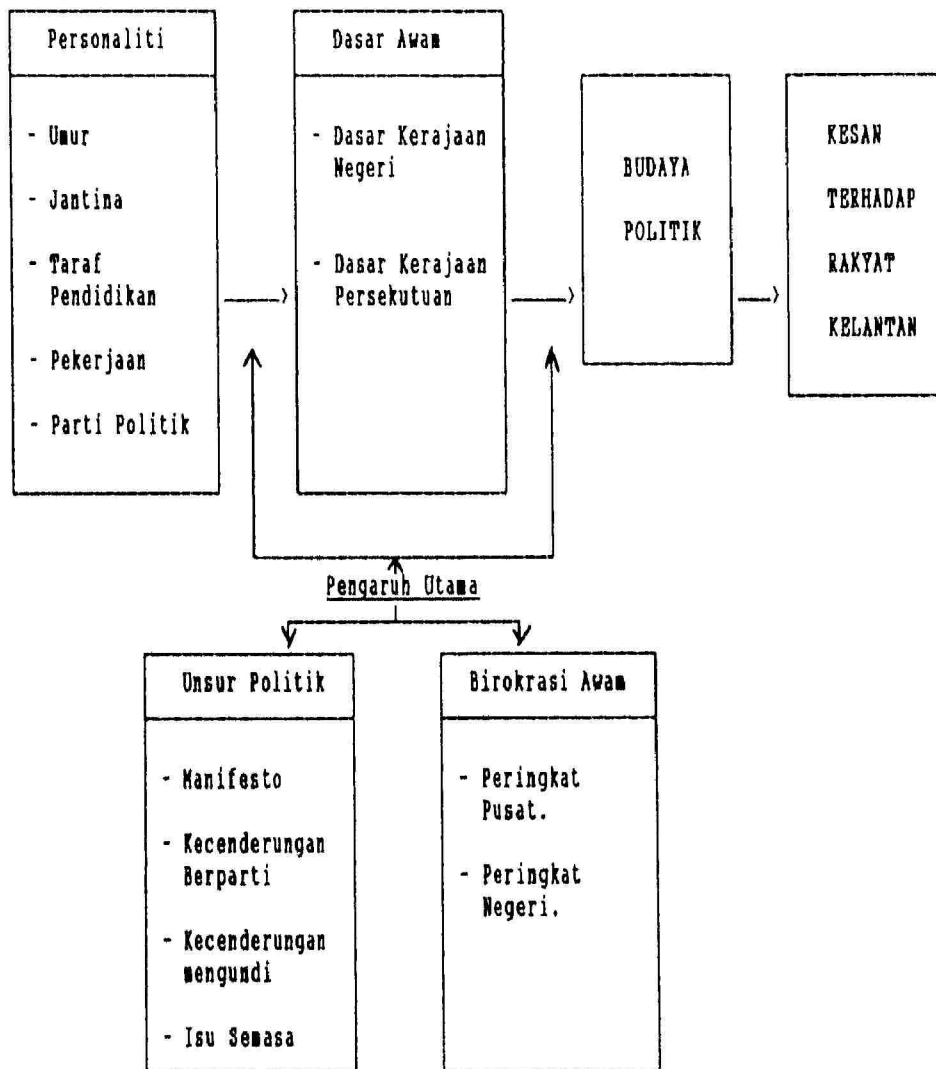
Personaliti

- Umur
- Jantina
- Taraf Pendidikan
- Pekerjaan
- Parti Politik

Dasar Awam

- Dasar Kerajaan Negeri
- Dasar Kerajaan Persekutuan

BUDAYA POLITIK

KESAN TERHADAP RAKYAT KELANTAN

Pengaruh Utama

Unsur Politik

- Manifesto
- Kecenderungan Berparti
- Kecenderungan mengundi
- Isu Semasa

Birokrasi Awam

- Peringkat Pusat.
- Peringkat Negeri.